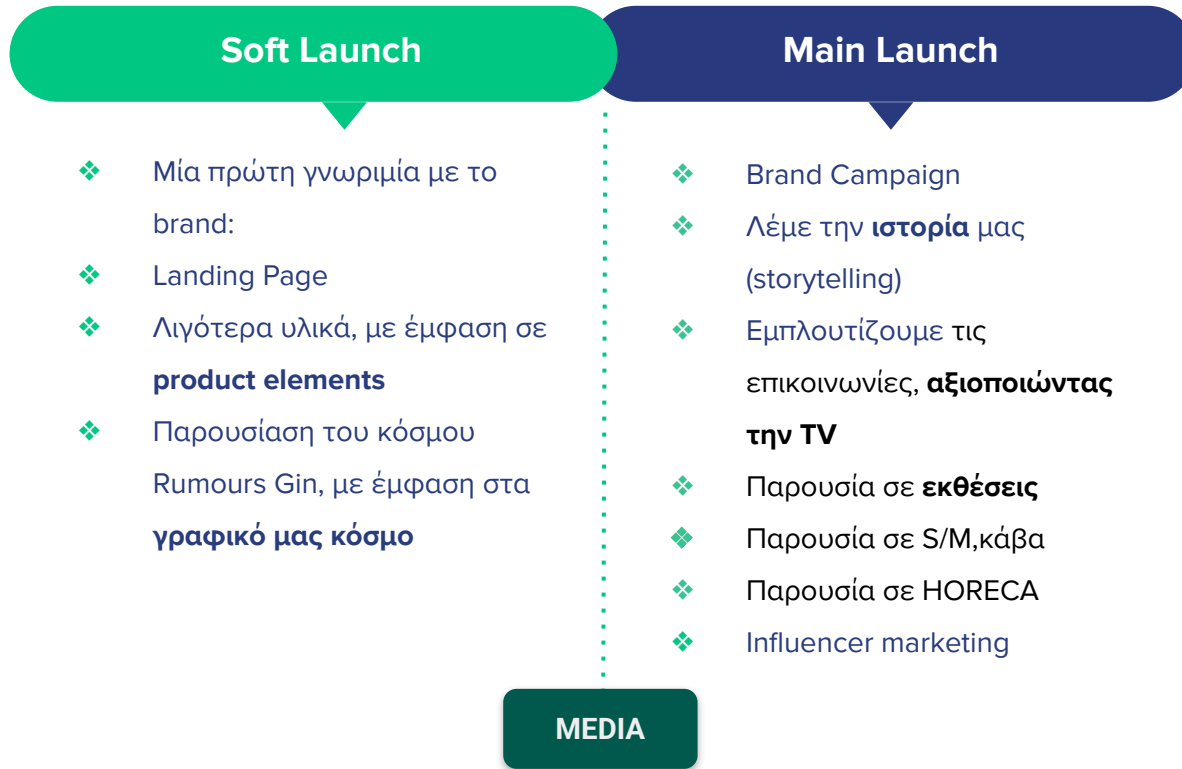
Soft Launch

❖ Μία πρώτη γνωριμία με το brand:
❖ Landing Page
❖ Λιγότερα υλικά, με έμφαση σε **product elements**
❖ Παρουσίαση του κόσμου Rumours Gin, με έμφαση στα **γραφικό μας κόσμο**

Main Launch

❖ Brand Campaign
❖ Λέμε την **ιστορία** μας (storytelling)
❖ Εμπλουτίζουμε τις επικοινωνίες, **αξιοποιώντας την TV**
❖ Παρουσία σε **εκθέσεις**
❖ Παρουσία σε S/M,κάβα
❖ Παρουσία σε HORECA
❖ Influencer marketing

MEDIA